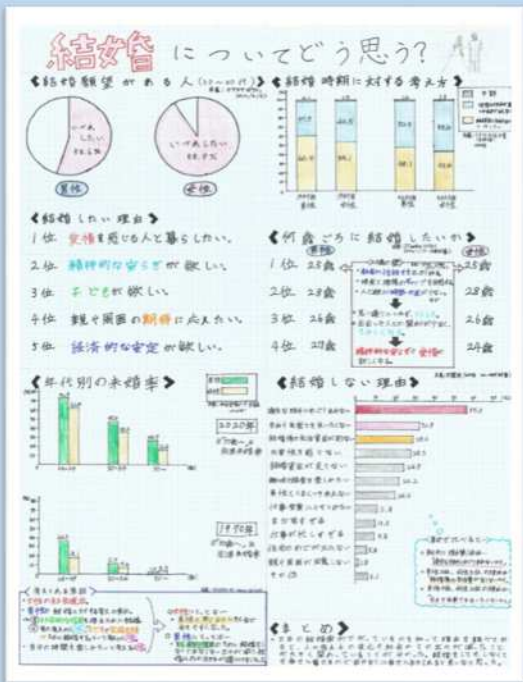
結婚についてどう思う?

《結婚願望がある人(20〜40代)》

いずれ結婚するつもり

男性

いずれ結婚したい

女性

《結婚時期に対する考え方》

《結婚したい理由》

1位 愛情を感じる人と暮らしたい。

2位 精神的な安らぎが欲しい。

3位 子どもが欲しい。

4位 親や周囲の期待に応えたい。

5位 経済的な安定が欲しい。

《何歳ごろに結婚したいか》

男性

女性

1位 25歳

2位 28歳

3位 26歳

4位 27歳

25歳

28歳

26歳

24歳

《年代別の未婚率》

2020年

1990年

《結婚しない理由》

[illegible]

《まとめ》

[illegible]